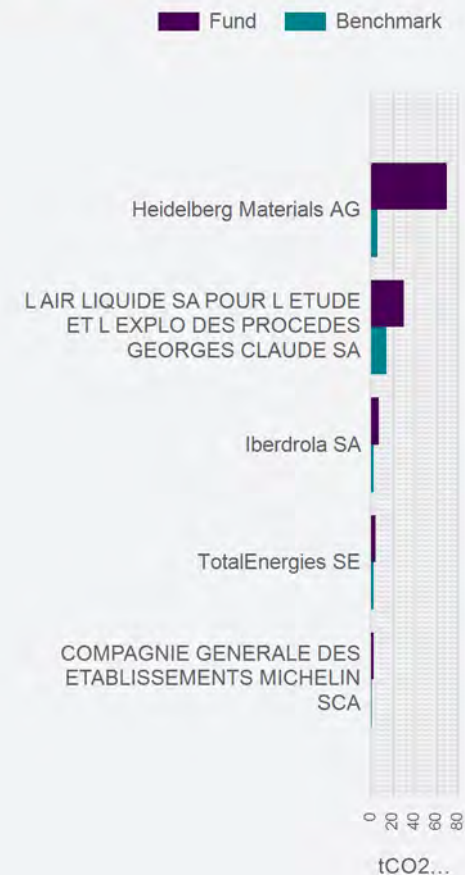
Fund Benchmark

Heidelberg Materials AG

L AIR LIQUIDE SA POUR L ETUDE ET L EXPLO DES PROCEDES GEORGES CLAUDE SA

Iberdrola SA

TotalEnergies SE

COMPAGNIE GENERALE DES ETABLISSEMENTS MICHELIN SCA

0 20 40 60 80

tCO2...